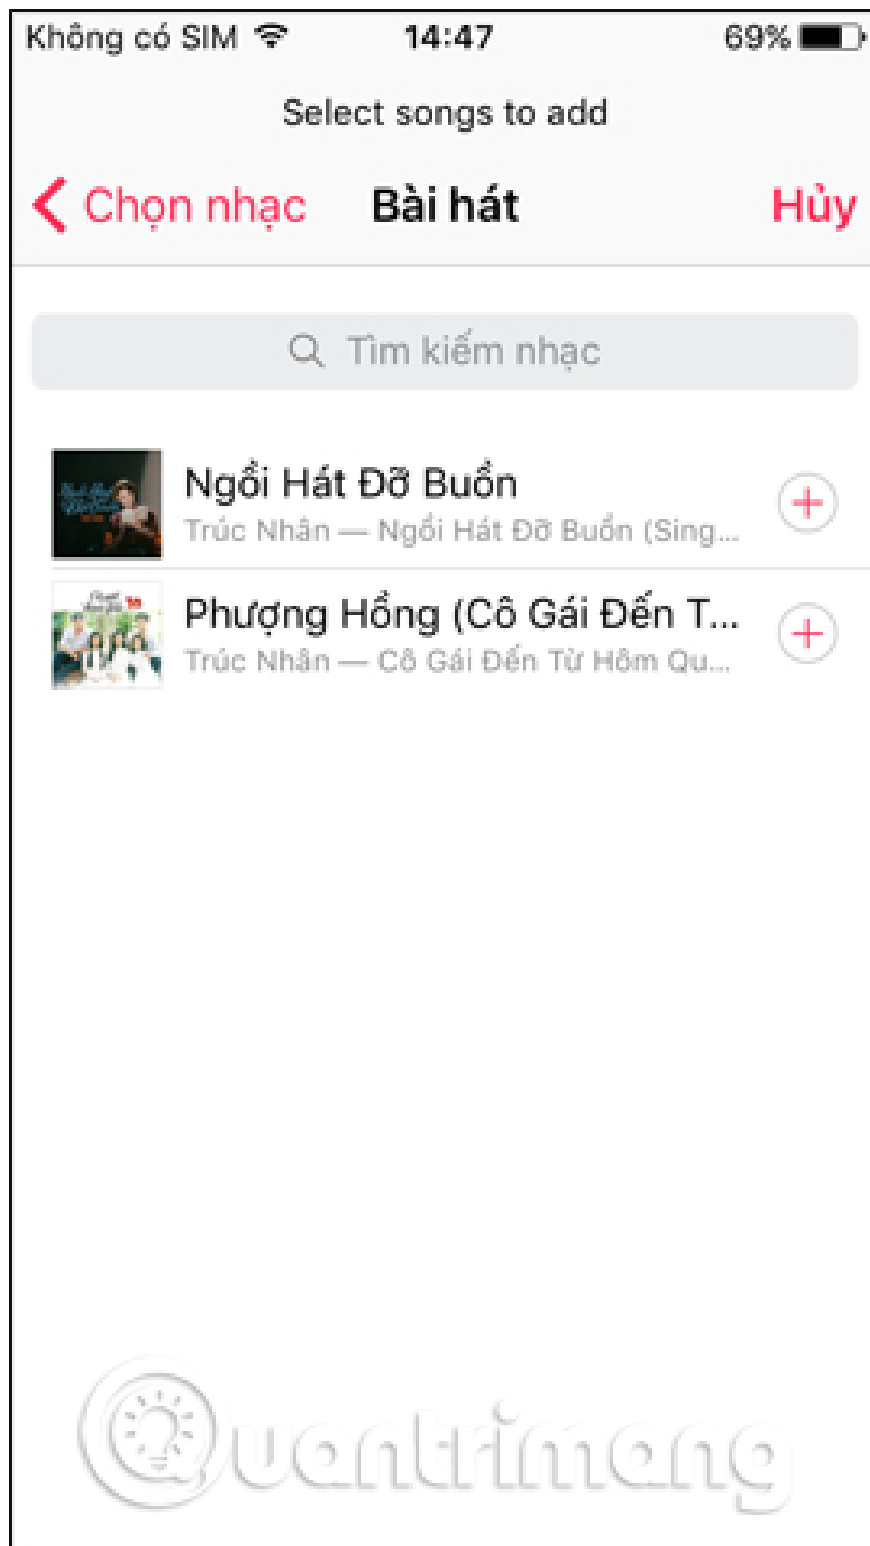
Không có SIM 14:47 69%

Select songs to add

Chọn nhạc Bài hát Hủy

Tìm kiếm nhạc

Ngồi Hát Đỡ Buồn
Trúc Nhân — Ngồi Hát Đỡ Buồn (Sing...

Phượng Hồng (Cô Gái Đến T...
Trúc Nhân — Cô Gái Đến Từ Hôm Qu...

Quantrimang